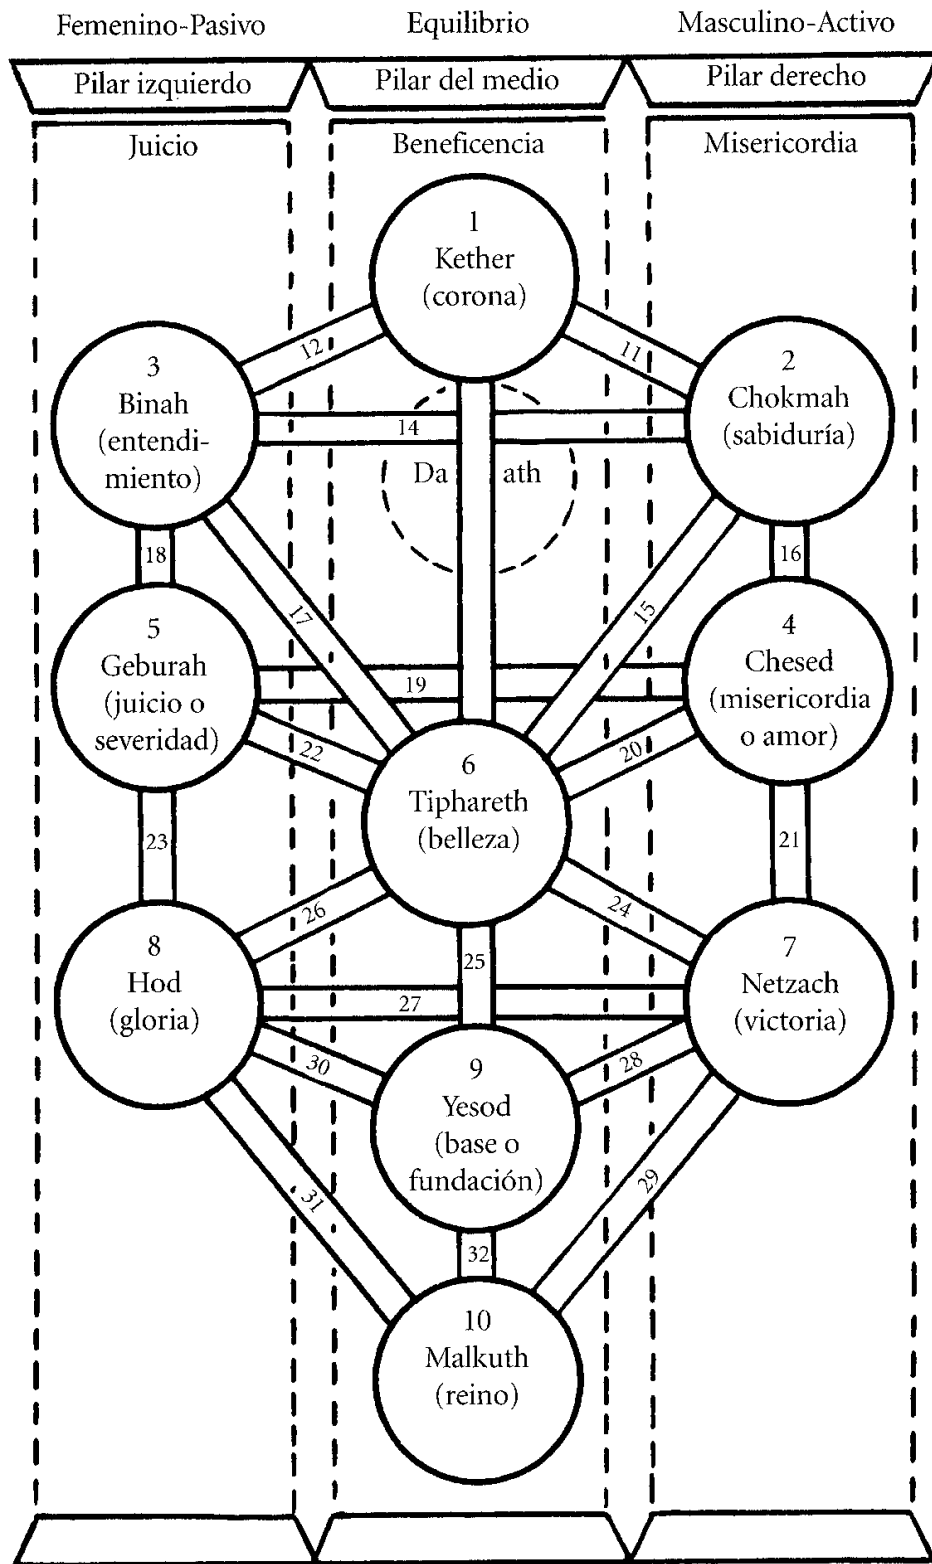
Femenino-Pasivo
Equilibrio
Masculino-Activo

Pilar izquierdo
Pilar del medio
Pilar derecho

Juicio
Beneficencia
Misericordia

1
Kether
(corona)

12
11

3
Binah
(entendimiento)

14

Da ath

2
Chokmah
(sabiduría)

18
16

17
15

5
Geburah
(juicio o severidad)

19

4
Chesed
(misericordia o amor)

22
20

6
Tiphareth
(belleza)

23
21

26
24

25

8
Hod
(gloria)

27

7
Netzach
(victoria)

30
28

9
Yesod
(base o fundación)

31
29

32

10
Malkuth
(reino)